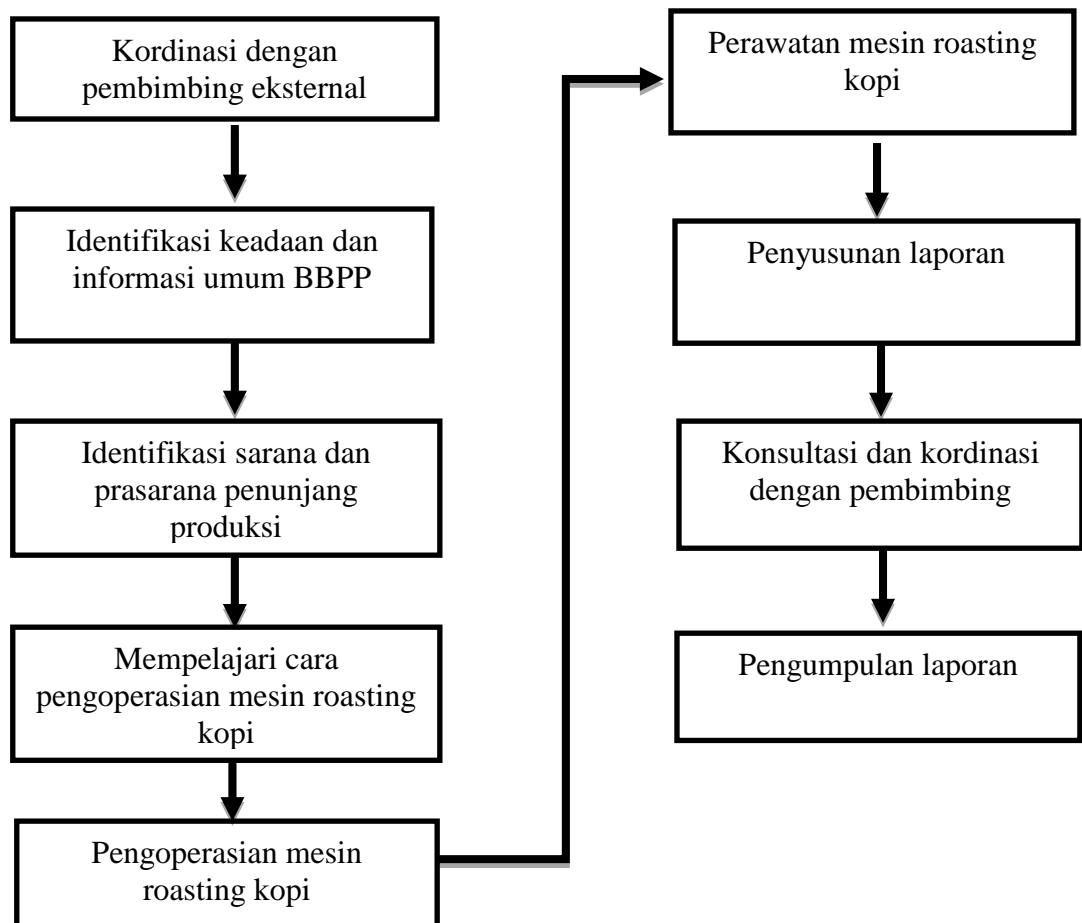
Kordinasi dengan pembimbing eksternal

Identifikasi keadaan dan informasi umum BBPP

Identifikasi sarana dan prasarana penunjang produksi

Mempelajari cara pengoperasian mesin roasting kopi

Pengoperasian mesin roasting kopi

Perawatan mesin roasting kopi

Penyusunan laporan

Konsultasi dan kordinasi dengan pembimbing

Pengumpulan laporan